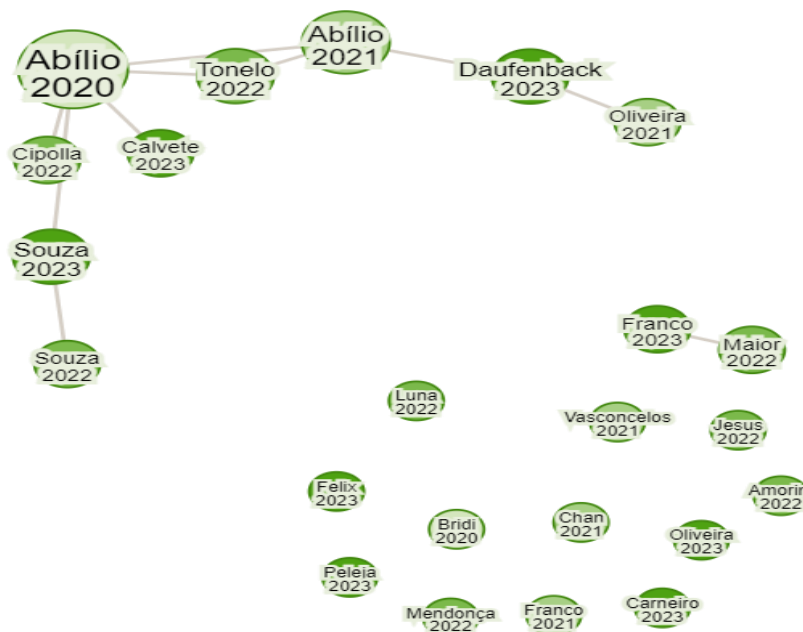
Abílio 2020

Tonelo 2022

Abílio 2021

Daufenback 2023

Oliveira 2021

Cipolla 2022

Calvete 2023

Souza 2023

Souza 2022

Franco 2023

Maior 2022

Luna 2022

Vasconcelos 2021

Jesus 2022

Amorim 2022

Félix 2023

Bridi 2020

Chan 2021

Oliveira 2023

Peleja 2023

Mendonça 2022

Franco 2021

Carneiro 2023